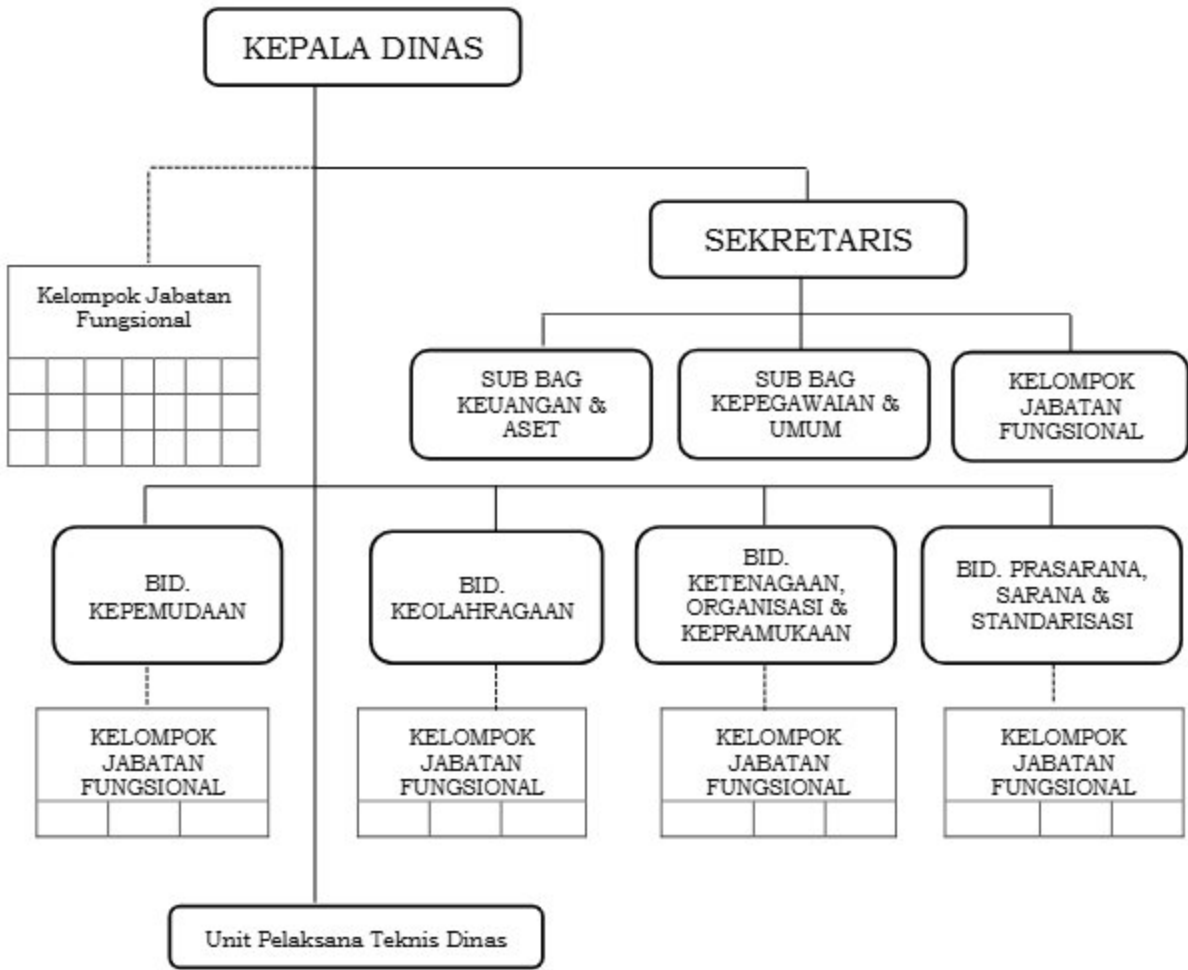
KEPALA DINAS

Kelompok Jabatan Fungsional

SEKRETARIS

SUB BAG KEUANGAN & ASET

SUB BAG KEPEGAWAIAN & UMUM

KELOMPOK JABATAN FUNGSIONAL

BID. KEPEMUDAAN

BID. KEOLAHRAGAAN

BID. KETENAGAAN, ORGANISASI & KEPRAMUKAAN

BID. PRASARANA, SARANA & STANDARISASI

KELOMPOK JABATAN FUNGSIONAL

KELOMPOK JABATAN FUNGSIONAL

KELOMPOK JABATAN FUNGSIONAL

KELOMPOK JABATAN FUNGSIONAL

Unit Pelaksana Teknis Dinas